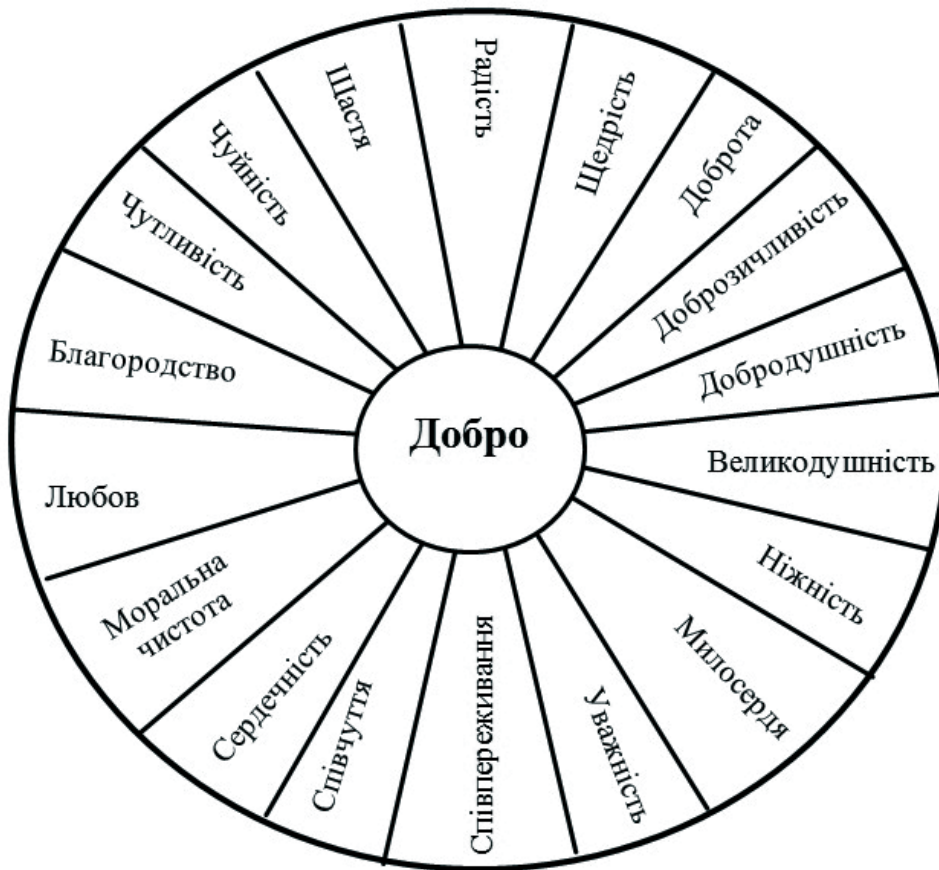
Добро

Радість

Щедрість

Доброта

Доброзичливість

Добродушність

Великодушність

Ніжність

Милосердя

Уважність

Співпереживання

Співчуття

Сердечність

Моральна чистота

Любов

Благородство

Чутливість

Чуйність

Щастя